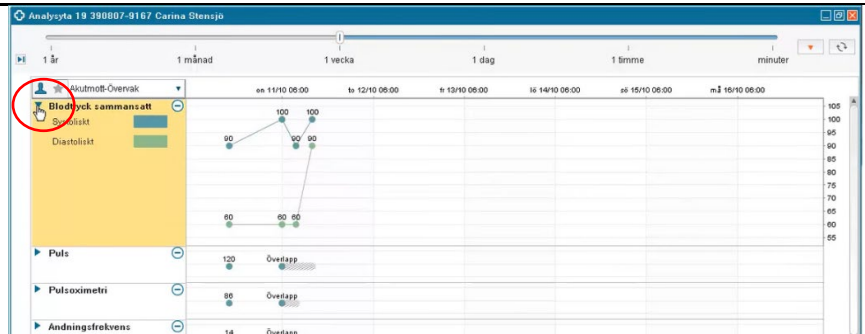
Analysyta 19 390807-9167 Carina Stensjö

1 år
1 månad
1 vecka
1 dag
1 timme
minuter

Akutmott-Övervak

on 11/10 06:00
to 12/10 06:00
fr 13/10 06:00
lö 14/10 06:00
sö 15/10 06:00
må 16/10 06:00

Blodtryck sammansatt
Systoliskt
Diastoliskt

90
100
100
90
90
60
60
60

105
100
95
90
85
80
75
70
65
60
55

Puls
120
Överlapp

Pulsoximetri
86
Överlapp

Andningsfrekvens
14
Överlapp